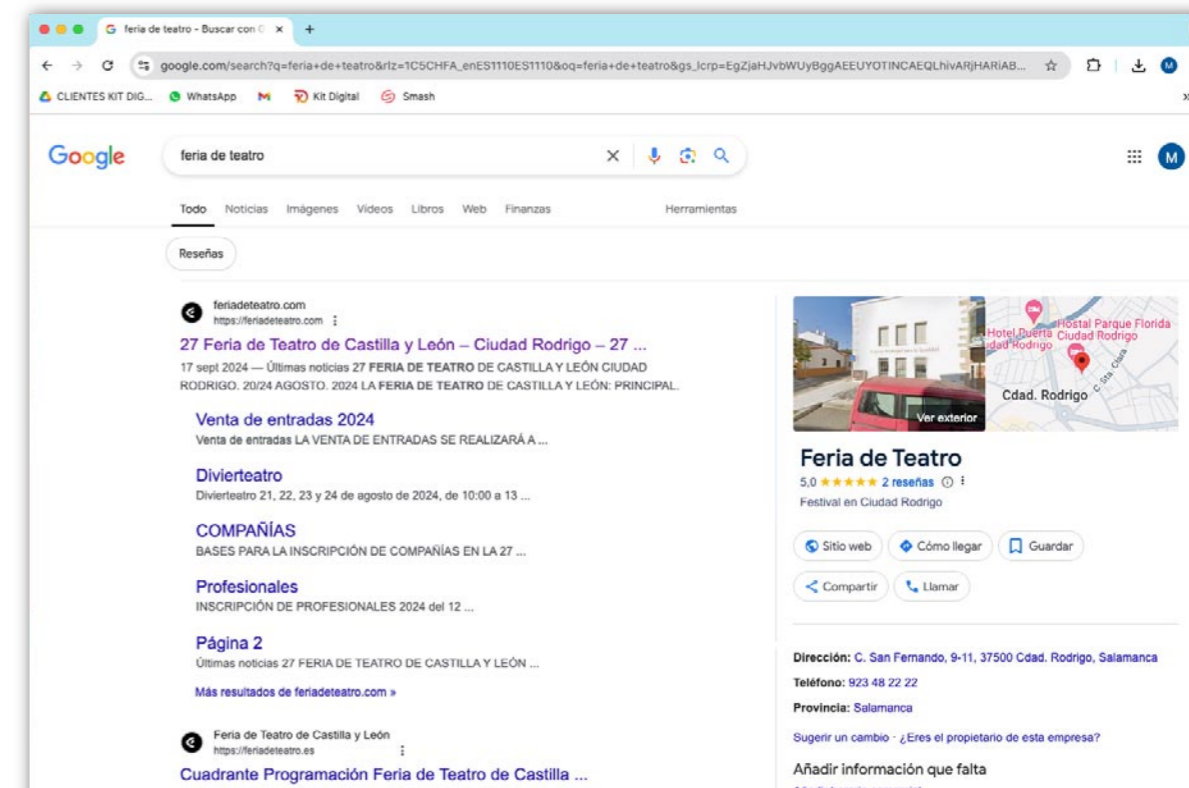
feria de teatro - Buscar con G ×

google.com/search?q=feria+de+teatro&rlz=1C5CHFA_enES1110ES1110&oq=feria+de+teatro&gs_lcrp=EgZjaHJvbWUyBggAEEUYOTINCAEQLhivARjHARiAB...

CLIENTES KIT DIG... WhatsApp Kit Digital Smash

Google

feria de teatro

Todo Noticias Imágenes Videos Libros Web Finanzas Herramientas

Reseñas

feriadeteatro.com
https://feriadeteatro.com

27 Feria de Teatro de Castilla y León – Ciudad Rodrigo – 27 ...

17 sept 2024 — Últimas noticias 27 FERIA DE TEATRO DE CASTILLA Y LEÓN CIUDAD RODRIGO. 20/24 AGOSTO. 2024 LA FERIA DE TEATRO DE CASTILLA Y LEÓN: PRINCIPAL.

Venta de entradas 2024
Venta de entradas LA VENTA DE ENTRADAS SE REALIZARÁ A ...

Divierteatro
Divierteatro 21, 22, 23 y 24 de agosto de 2024, de 10:00 a 13 ...

COMPAÑÍAS
BASES PARA LA INSCRIPCIÓN DE COMPAÑÍAS EN LA 27 ...

Profesionales
INSCRIPCIÓN DE PROFESIONALES 2024 del 12 ...

Página 2
Últimas noticias 27 FERIA DE TEATRO DE CASTILLA Y LEÓN ...

Más resultados de feriadeteatro.com »

Feria de Teatro de Castilla y León
https://feriadeteatro.es

Cuadrante Programación Feria de Teatro de Castilla ...

Ver exterior

Hotel Puerta Ciudad Rodrigo
Hostal Parque Florida
Cdad. Rodrigo
C. Sta. Clara

Feria de Teatro
5,0 ★★★★★ 2 reseñas
Festival en Ciudad Rodrigo

Sitio web Cómo llegar Guardar
Compartir Llamar

Dirección: C. San Fernando, 9-11, 37500 Cdad. Rodrigo, Salamanca
Teléfono: 923 48 22 22
Provincia: Salamanca

Sugerir un cambio · ¿Eres el propietario de esta empresa?

Añadir información que falta